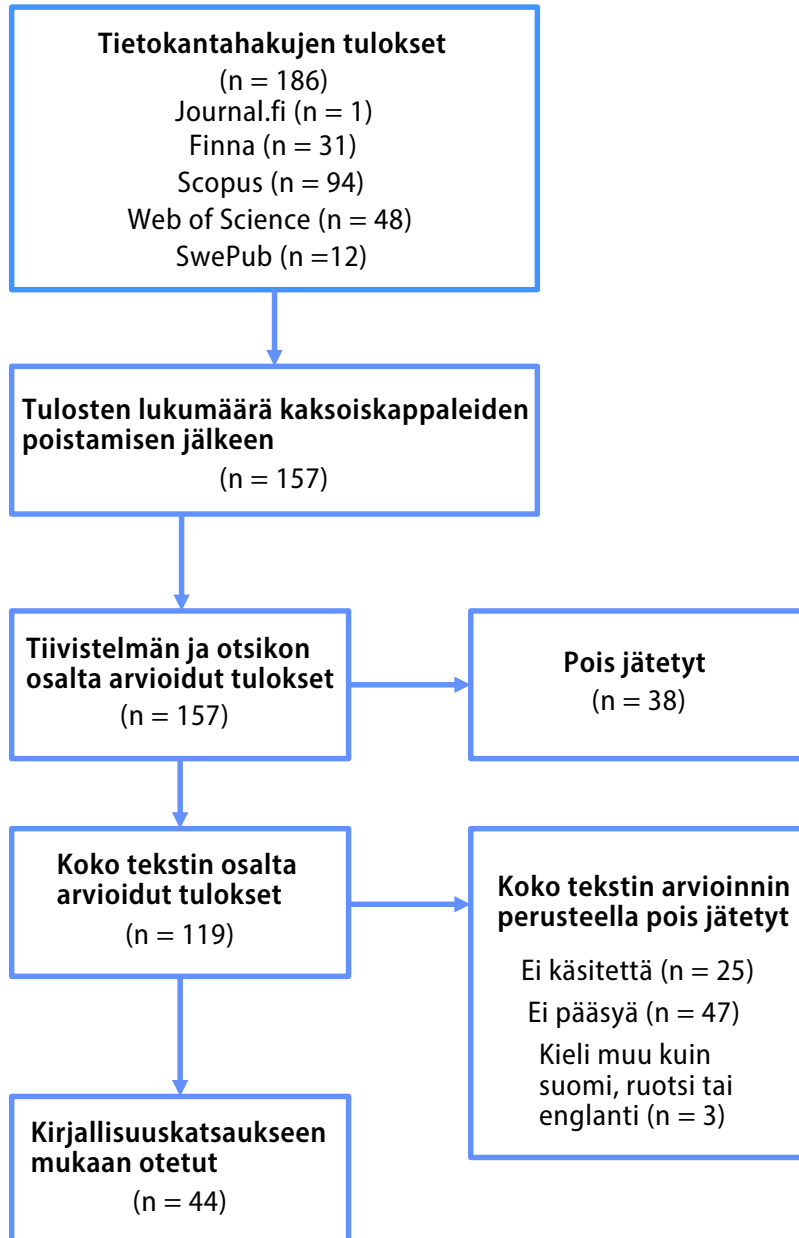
Tietokantahakujen tulokset
(n = 186)
Journal.fi (n = 1)
Finna (n = 31)
Scopus (n = 94)
Web of Science (n = 48)
SwePub (n =12)

Tulosten lukumäärä kaksoiskappaleiden poistamisen jälkeen
(n = 157)

Tiivistelmän ja otsikon osalta arvioidut tulokset
(n = 157)

Pois jätetyt
(n = 38)

Koko tekstin osalta arvioidut tulokset
(n = 119)

Koko tekstin arvioinnin perusteella pois jätetyt
Ei käsitettä (n = 25)
Ei pääsyä (n = 47)
Kieli muu kuin suomi, ruotsi tai englanti (n = 3)

Kirjallisuuskatsaukseen mukaan otetut
(n = 44)